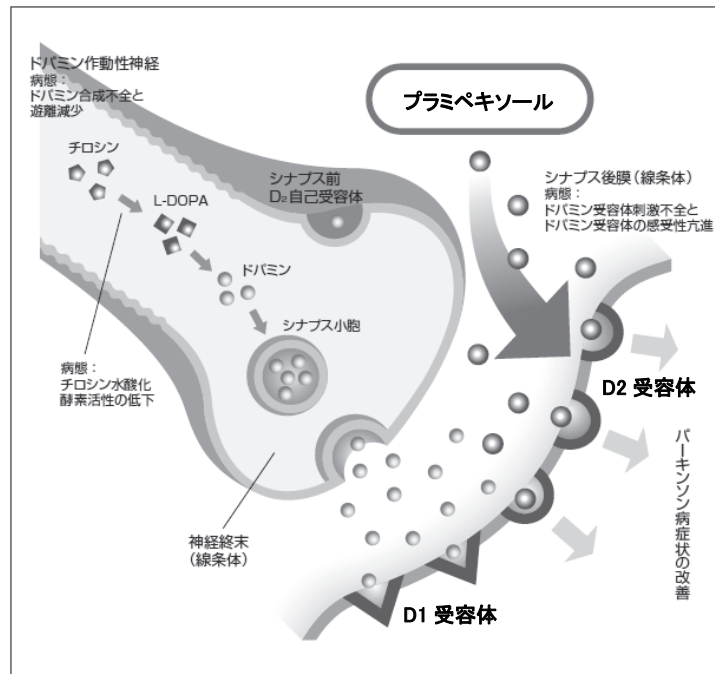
ドパミン作動性神経
病態：
ドパミン合成不全と
遊離減少

プラミペキソール

チロシン

シナプス前
$D_2$自己受容体

シナプス後膜（線条体）
病態：
ドパミン受容体刺激不全と
ドパミン受容体の感受性亢進

L-DOPA

ドパミン

シナプス小胞

病態：
チロシン水酸化
酵素活性の低下

D2 受容体

パーキンソン病症状の改善

神経終末
（線条体）

D1 受容体